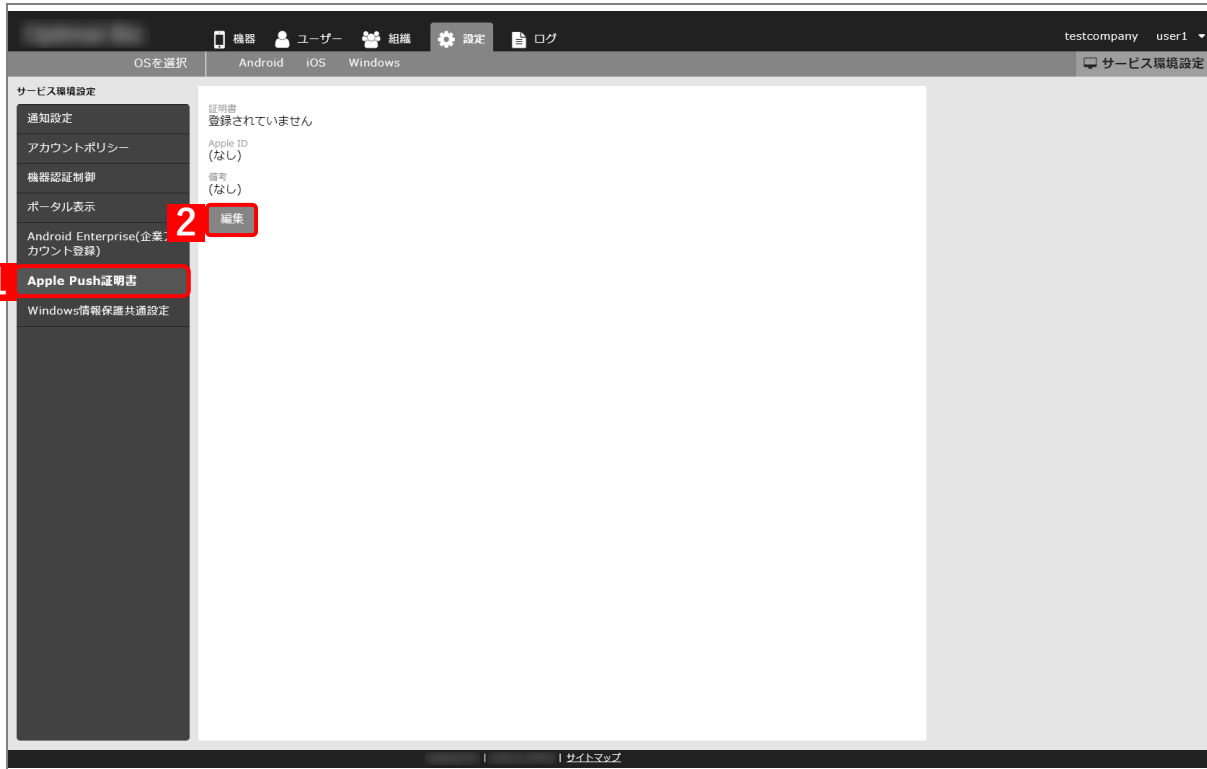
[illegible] 機器 ユーザー 組織 設定 ログ testcompany user1

OSを選択 Android iOS Windows サービス環境設定

サービス環境設定

通知設定
アカウントポリシー
機器認証制御
ポータル表示
Android Enterprise(企業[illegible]カウント登録)
1 Apple Push証明書
Windows情報保護共通設定

証明書
登録されていません

Apple ID
(なし)

備考
(なし)

2 編集

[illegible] | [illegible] | サイトマップ